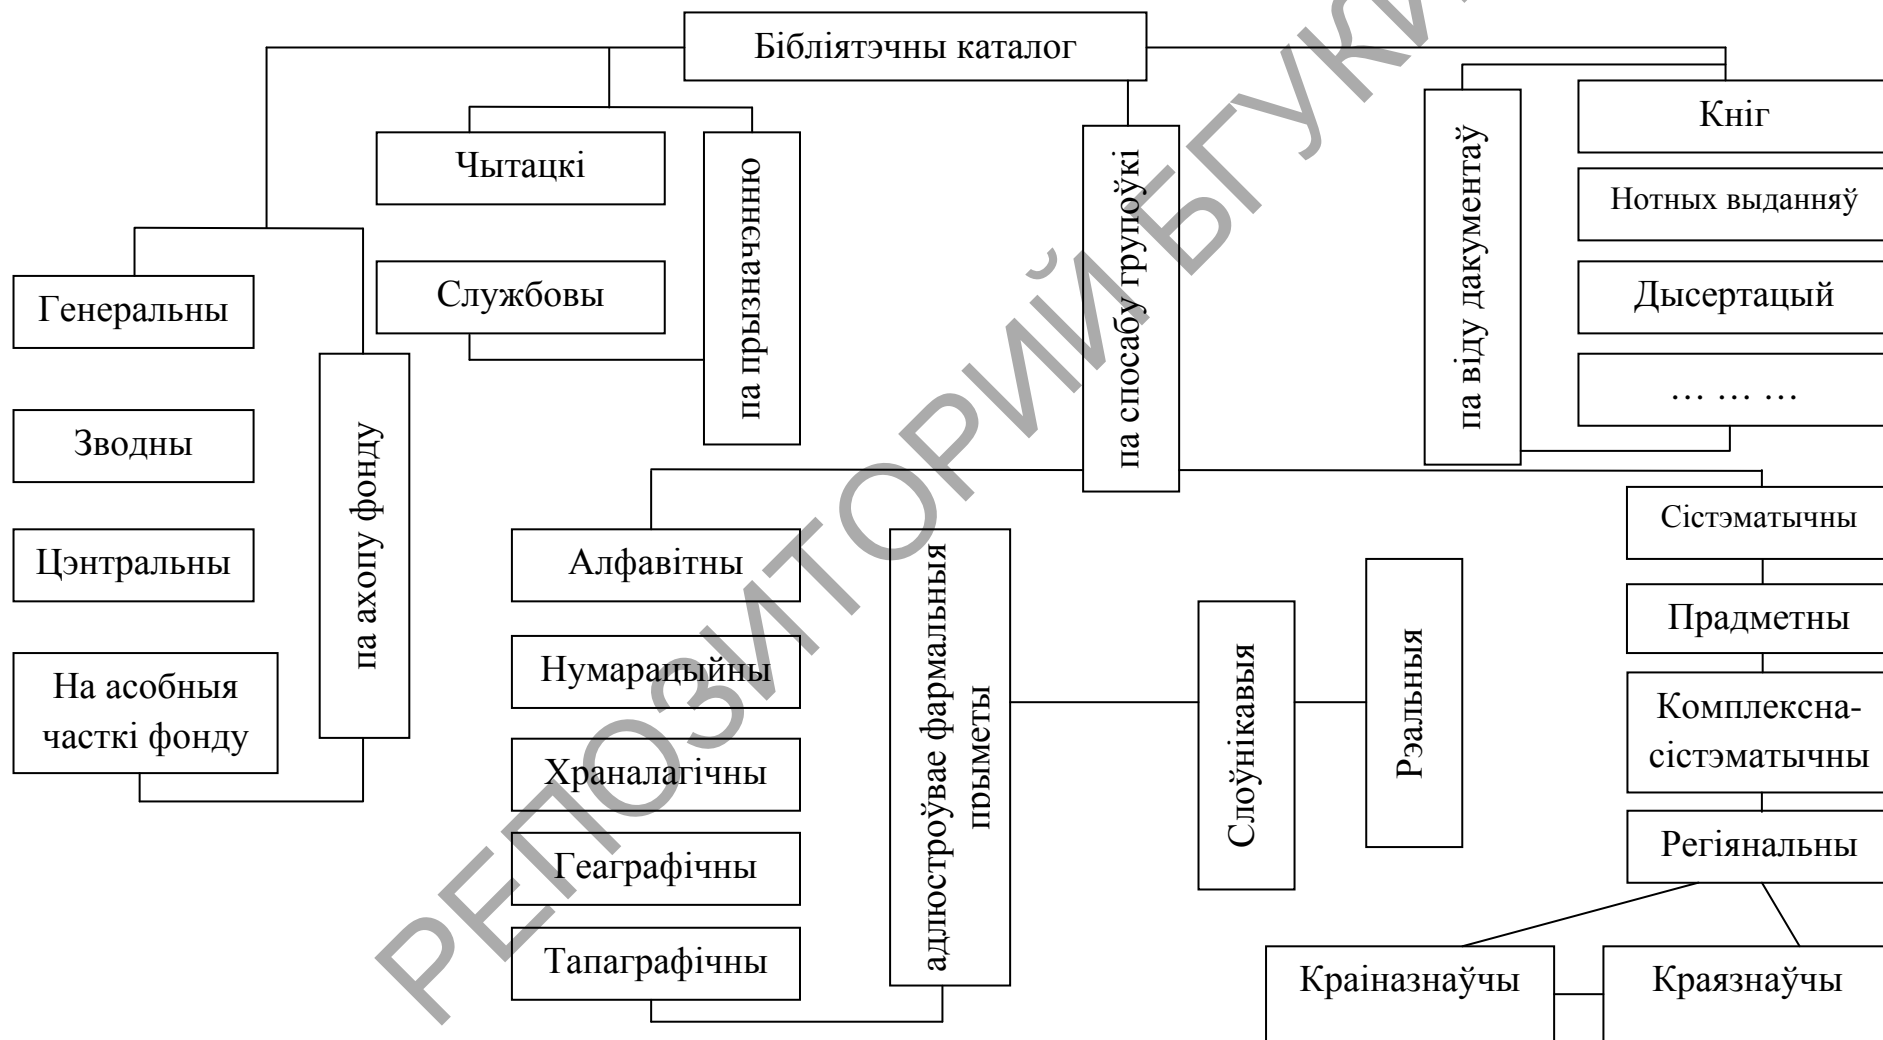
Бібліятэчны каталог

Чытацкі

Службовы

па прызначэнню

Генеральны

Зводны

Цэнтральны

На асобныя часткі фонду

па ахопу фонду

па спосабу групоўкі

па віду дакументаў

Кніг

Нотных выданняў

Дысертацый

… … …

Алфавітны

Нумарацыйны

Храналагічны

Геаграфічны

Тапаграфічны

адлюстроўвае фармальныя прыметы

Слоўнікавыя

Рэальныя

Сістэматычны

Прадметны

Комплексна-сістэматычны

Регіянальны

Краіназнаўчы

Краязнаўчы

РЕПОЗИТОРИЙ БГУКИ